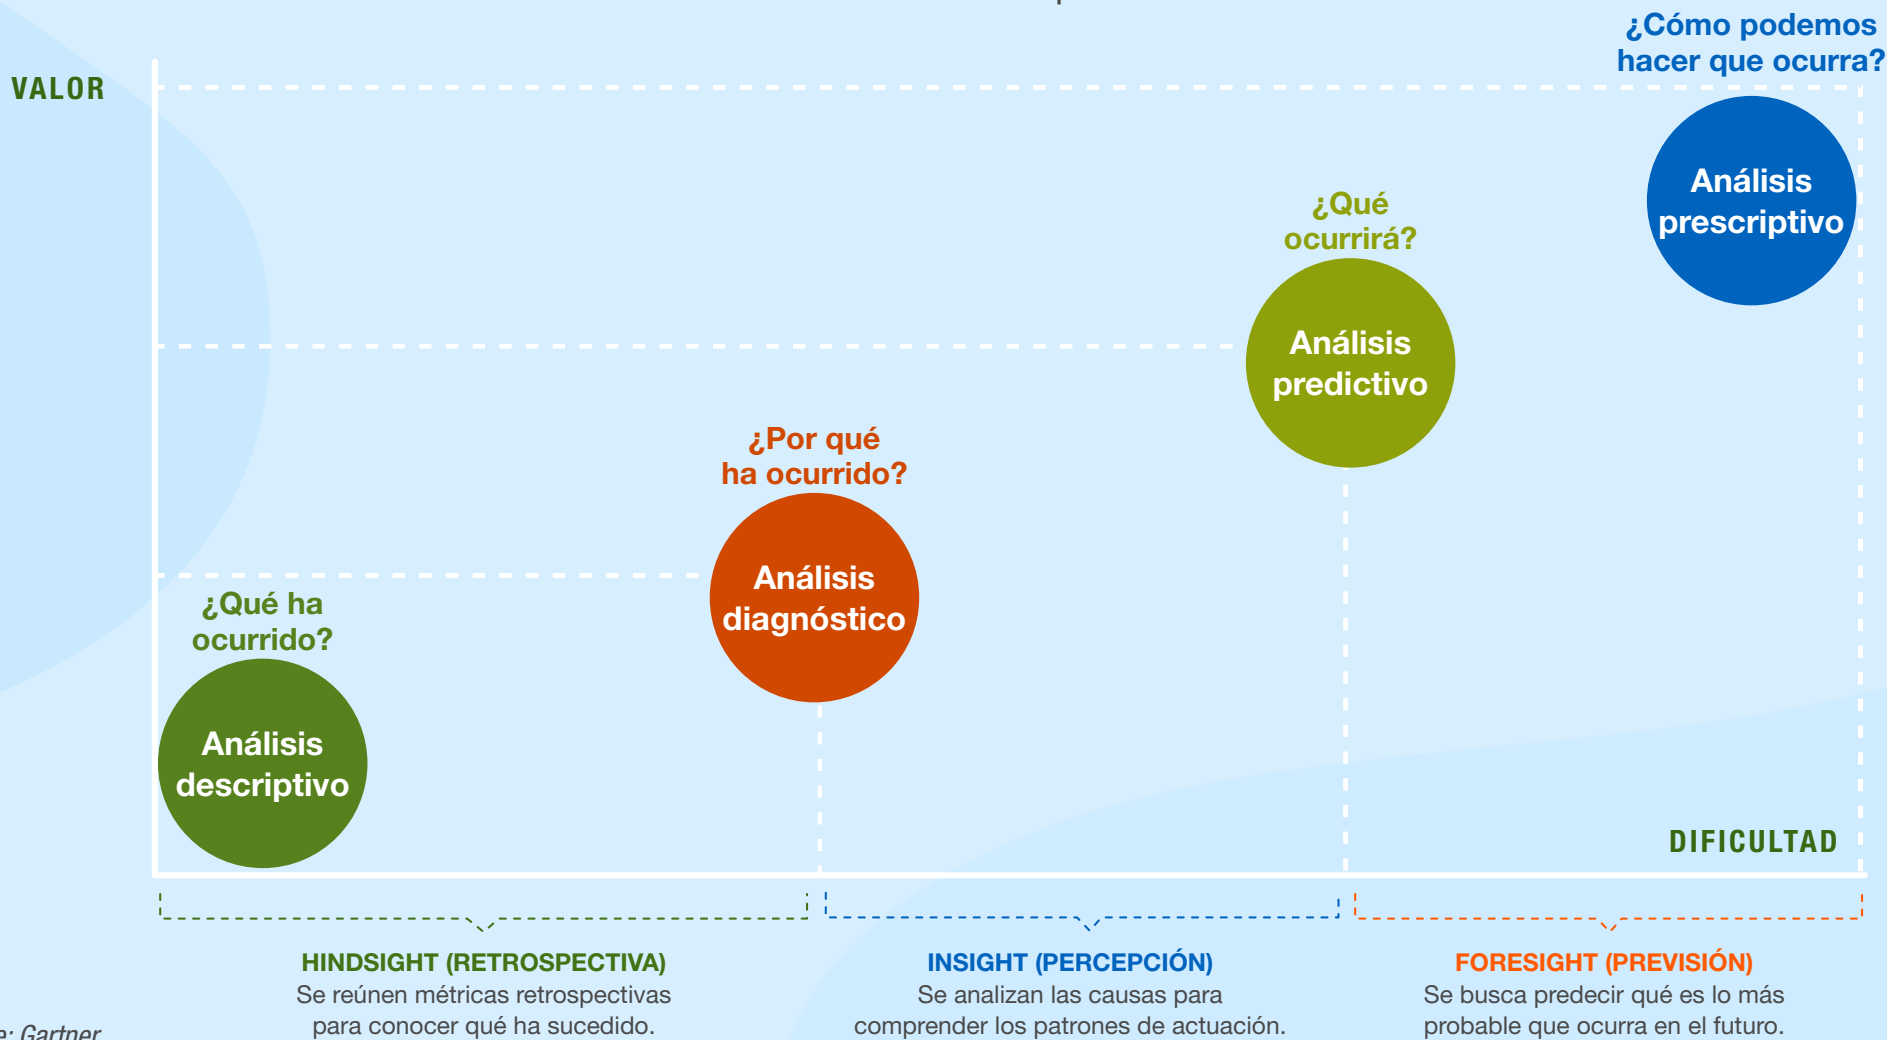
¿Cómo podemos hacer que ocurra?

VALOR

Análisis prescriptivo

¿Qué ocurrirá?

Análisis predictivo

¿Por qué ha ocurrido?

Análisis diagnóstico

¿Qué ha ocurrido?

Análisis descriptivo

DIFICULTAD

HINDSIGHT (RETROSPECTIVA)
Se reúnen métricas retrospectivas para conocer qué ha sucedido.

INSIGHT (PERCEPCIÓN)
Se analizan las causas para comprender los patrones de actuación.

FORESIGHT (PREVISIÓN)
Se busca predecir qué es lo más probable que ocurra en el futuro.

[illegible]e: Gartner